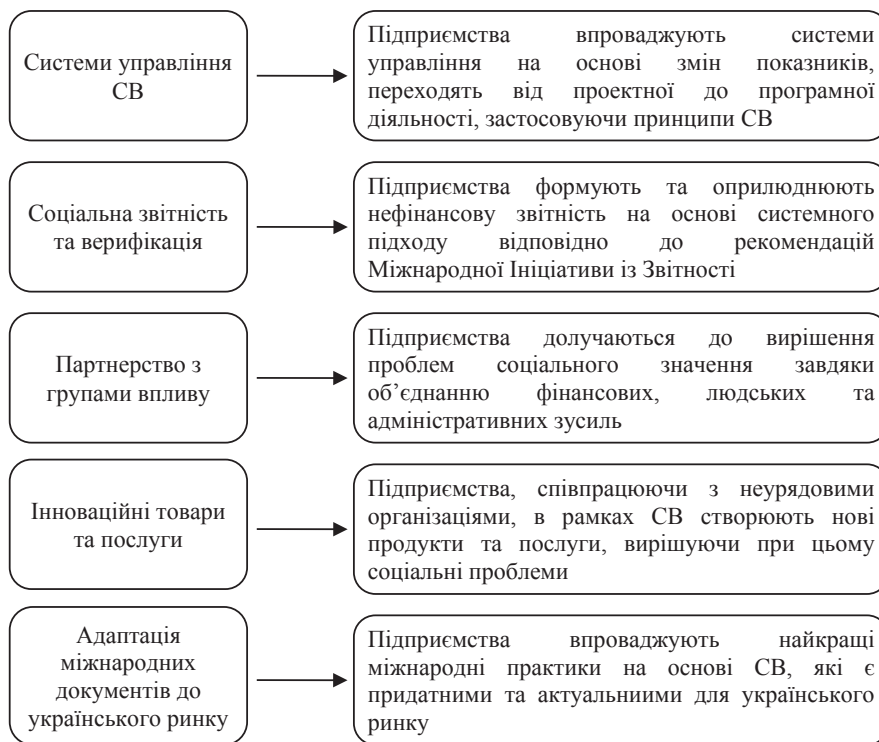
Системи управління СВ

Підприємства впроваджують системи управління на основі змін показників, переходять від проектної до програмної діяльності, застосовуючи принципи СВ

Соціальна звітність та верифікація

Підприємства формують та оприлюднюють нефінансову звітність на основі системного підходу відповідно до рекомендацій Міжнародної Ініціативи із Звітності

Партнерство з групами впливу

Підприємства долучаються до вирішення проблем соціального значення завдяки об'єднанню фінансових, людських та адміністративних зусиль

Інноваційні товари та послуги

Підприємства, співпрацюючи з неурядовими організаціями, в рамках СВ створюють нові продукти та послуги, вирішуючи при цьому соціальні проблеми

Адаптація міжнародних документів до українського ринку

Підприємства впроваджують найкращі міжнародні практики на основі СВ, які є придатними та актуальниими для українського ринку